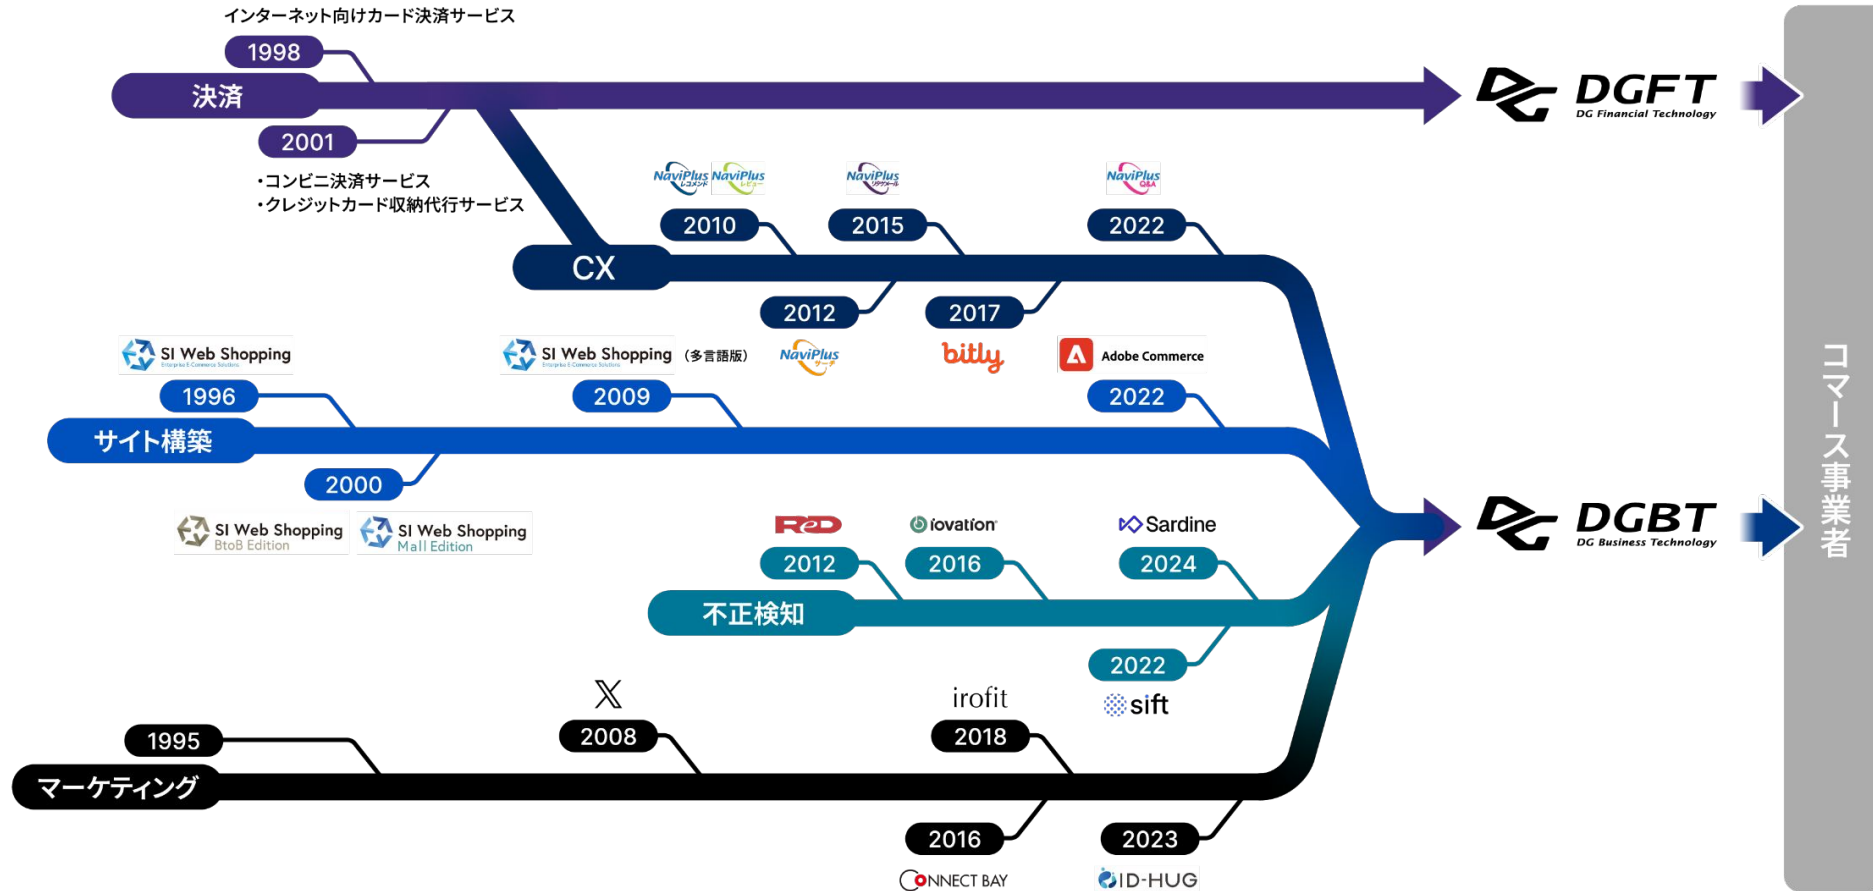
インターネット向けカード決済サービス
1998
決済
2001
・コンビニ決済サービス
・クレジットカード収納代行サービス
DGFT
DG Financial Technology
NaviPlus レコメンド NaviPlus レビュー
NaviPlus リタゲメール
NaviPlus Q&A
2010
2015
2022
CX
2012
2017
SI Web Shopping
SI Web Shopping (多言語版)
NaviPlus サーチ
bitly
Adobe Commerce
1996
2009
2022
サイト構築
2000
SI Web Shopping BtoB Edition
SI Web Shopping Mall Edition
DGBT
DG Business Technology
RED
iovation
Sardine
2012
2016
2024
不正検知
2022
sift
irofit
2008
2018
1995
マーケティング
2016
2023
CONNECT BAY
ID-HUG
コマース事業者